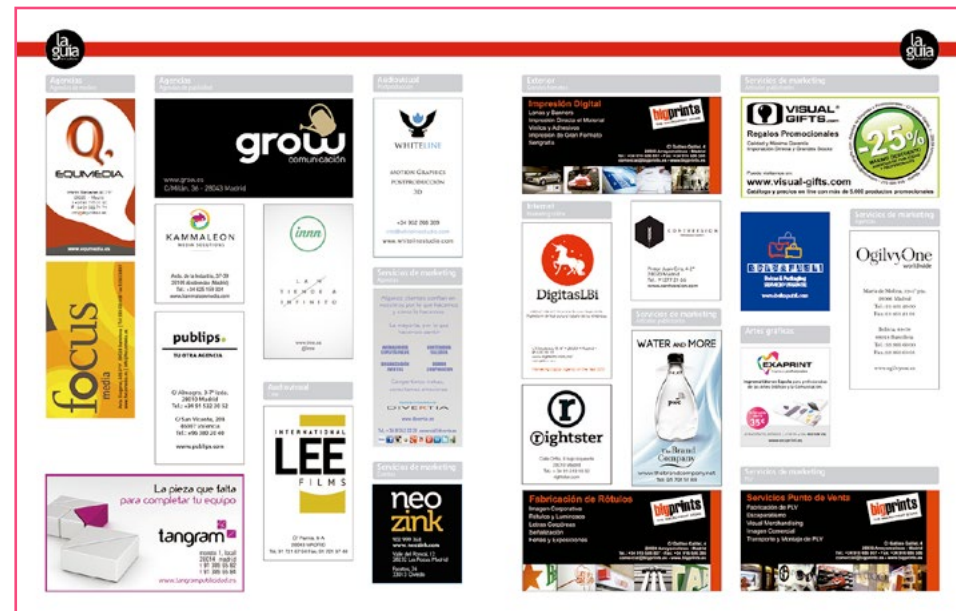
la guia

la guia

Agencias

Agencias

Audiovisual

Exterior

Servicios de marketing

EQUMEDIA

www.equmedia.es

grow
comunicación

www.grow.es
C/Millán, 36 - 28043 Madrid

KAMMALEON
MEDIA SOLUTIONS

innn

LA TIENDA INFINITO

publips
TU OTRA AGENCIA

C/ Almagro, 3 3º izda.
28010 Madrid
Tel. +34 91 532 35 52

www.publips.com

focus media

La pieza que falta
para completar tu equipo
tangram

www.tangrampublicidad.es

WHITELINE

AUDIOVISUAL

INTERNATIONAL
LEE
FILMS

Servicios de marketing

DIVERTIA

Servicios de marketing

neo zink

Impresión Digital

bigprints

Internet

DigitasLBi

Servicios de marketing

WATER AND MORE

The Brand Company

rightster

Fabricación de Rótulos

bigprints

VISUAL GIFTS.com

Regalos Promocionales

-25%

www.visual-gifts.com

Servicios de marketing

OgilvyOne
worldwide

Artes gráficas

EXAPRINT

Servicios de marketing

Servicios Punto de Venta

bigprints